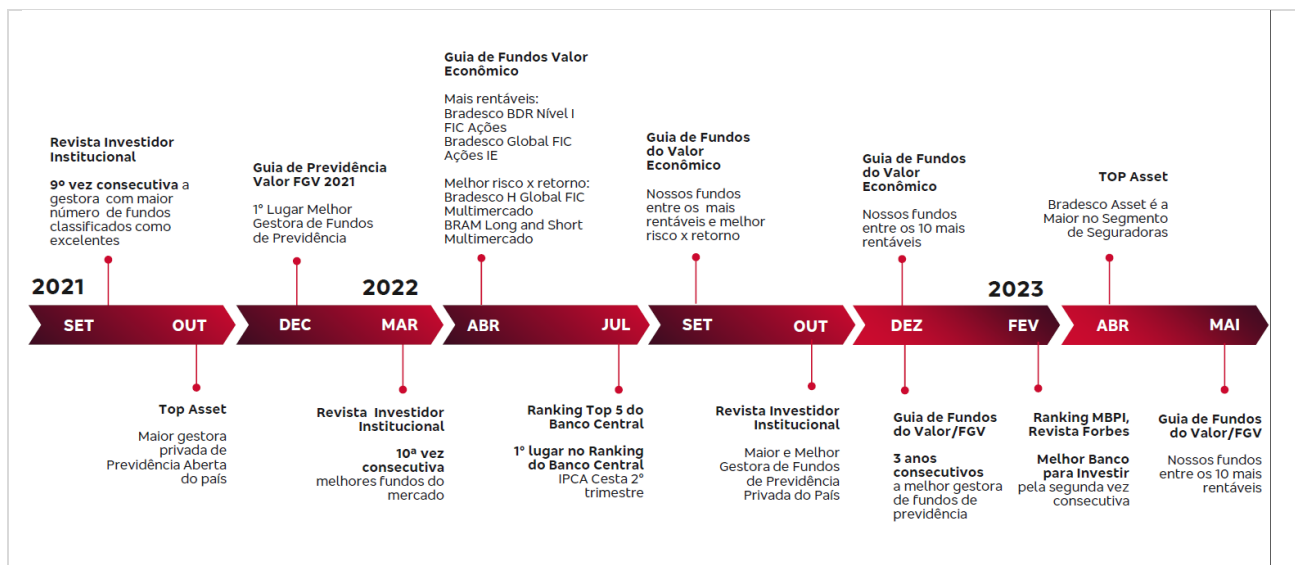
Revista Investidor Institucional

9º vez consecutiva a gestora com maior número de fundos classificados como excelentes

Guia de Previdência Valor FGV 2021

1° Lugar Melhor Gestora de Fundos de Previdência

Guia de Fundos Valor Econômico

Mais rentáveis:
Bradesco BDR Nível I FIC Ações
Bradesco Global FIC Ações IE

Melhor risco x retorno:
Bradesco H Global FIC Multimercado
BRAM Long and Short Multimercado

Guia de Fundos do Valor Econômico

Nossos fundos entre os mais rentáveis e melhor risco x retorno

Guia de Fundos do Valor Econômico

Nossos fundos entre os 10 mais rentáveis

TOP Asset

Bradesco Asset é a Maior no Segmento de Seguradoras

2021

2022

2023

SET OUT DEC MAR ABR JUL SET OUT DEZ FEV ABR MAI

Top Asset

Maior gestora privada de Previdência Aberta do país

Revista Investidor Institucional

10ª vez consecutiva melhores fundos do mercado

Ranking Top 5 do Banco Central

1º lugar no Ranking do Banco Central IPCA Cesta 2° trimestre

Revista Investidor Institucional

Maior e Melhor Gestora de Fundos de Previdência Privada do País

Guia de Fundos do Valor/FGV

3 anos consecutivos a melhor gestora de fundos de previdência

Ranking MBPI, Revista Forbes

Melhor Banco para Investir pela segunda vez consecutiva

Guia de Fundos do Valor/FGV

Nossos fundos entre os 10 mais rentáveis